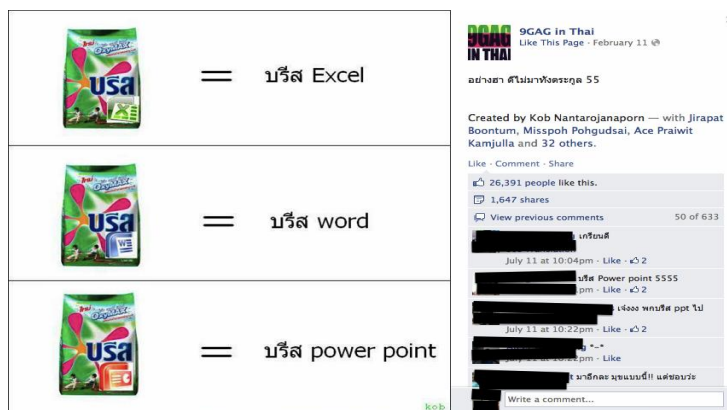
บรีส = บรีส Excel

บรีส = บรีส word

บรีส = บรีส power point

kob

9GAG IN THAI

9GAG in Thai
Like This Page · February 11

อย่างฮา ดีไม่มาทั้งตระกูล 55

Created by Kob Nantarojanaporn — with Jirapat Boontum, Misspoh Pohgudsai, Ace Praiwit Kamjulla and 32 others.

Like · Comment · Share

26,391 people like this.

1,647 shares

View previous comments 50 of 633

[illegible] เกรียนดี
July 11 at 10:04pm · Like · 2

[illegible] บรีส Power point 5555
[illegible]pm · Like · 2

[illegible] เจ๋งงง พกบรีส ppt ไป
July 11 at 10:22pm · Like · 2

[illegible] *_*
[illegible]pm · Like

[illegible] มาอีกละ มุขแบบนี้!! แต่ชอบว่ะ

Write a comment...